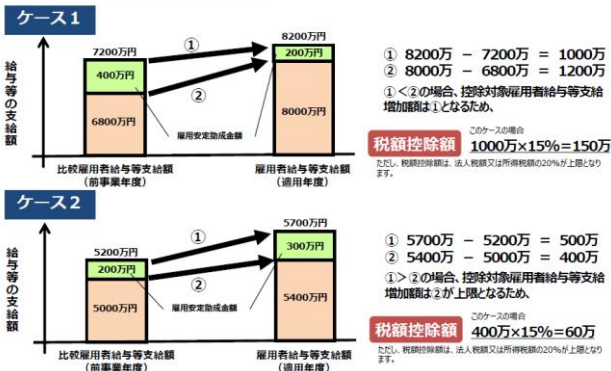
ケース1

給与等の支給額

7200万円
400万円
6800万円
①
②
8200万円
200万円
8000万円
雇用安定助成金額

比較雇用者給与等支給額（前事業年度）
雇用者給与等支給額（適用年度）

① 8200万 − 7200万 ＝ 1000万
② 8000万 − 6800万 ＝ 1200万

①＜②の場合、控除対象雇用者給与等支給増加額は①となるため、

税額控除額
このケースの場合
1000万×15%＝150万

ただし、税額控除額は、法人税額又は所得税額の20%が上限となります。

ケース2

給与等の支給額

5200万円
200万円
5000万円
①
②
5700万円
300万円
5400万円
雇用安定助成金額

比較雇用者給与等支給額（前事業年度）
雇用者給与等支給額（適用年度）

① 5700万 − 5200万 ＝ 500万
② 5400万 − 5000万 ＝ 400万

①＞②の場合、控除対象雇用者給与等支給増加額は②が上限となるため、

税額控除額
このケースの場合
400万×15%＝60万

ただし、税額控除額は、法人税額又は所得税額の20%が上限となります。